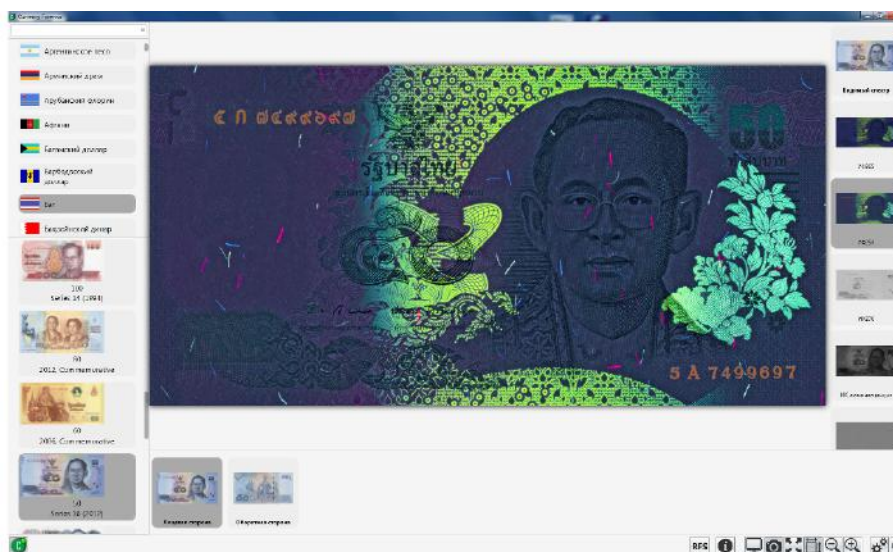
Аргентинское песо
Армянский драм
Арубанский флорин
Афгани
Багамский доллар
Барбадосский доллар
Бат
Белизский доллар
100
Series 16 (1994)
50
2012, Commemorative
60
2006, Commemorative
50
Series 16 (2012)
๕ ๐ ๗๔๙๙๖๙๗
รัฐบาลไทย
50
5 A 7499697
Лицевая сторона
Оборотная сторона
Видимый спектр
Лицевая сторона
RFS